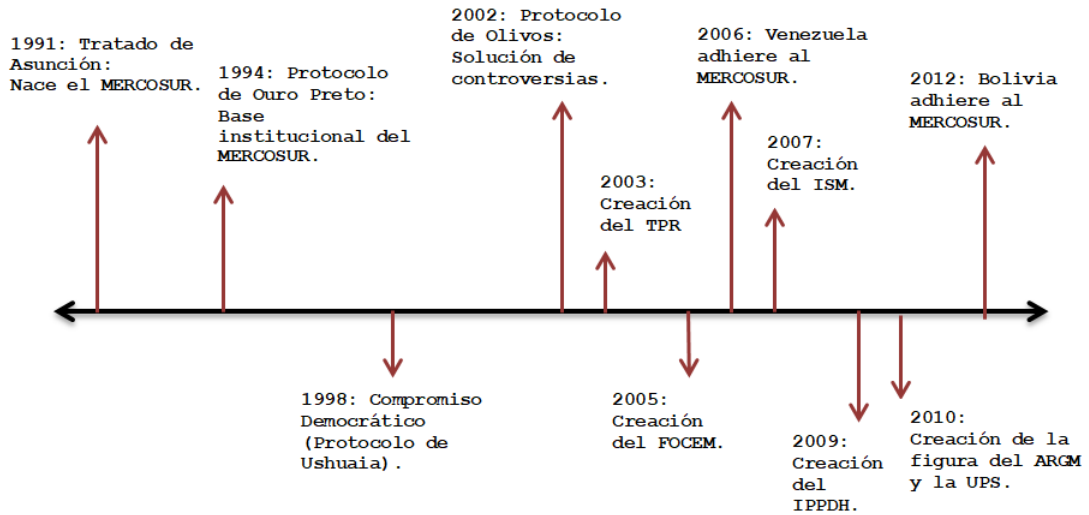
1991: Tratado de Asunción: Nace el MERCOSUR.

1994: Protocolo de Ouro Preto: Base institucional del MERCOSUR.

2002: Protocolo de Olivos: Solución de controversias.

2003: Creación del TPR

2006: Venezuela adhiere al MERCOSUR.

2007: Creación del ISM.

2012: Bolivia adhiere al MERCOSUR.

1998: Compromiso Democrático (Protocolo de Ushuaia).

2005: Creación del FOCEM.

2009: Creación del IPPDH.

2010: Creación de la figura del ARGM y la UPS.